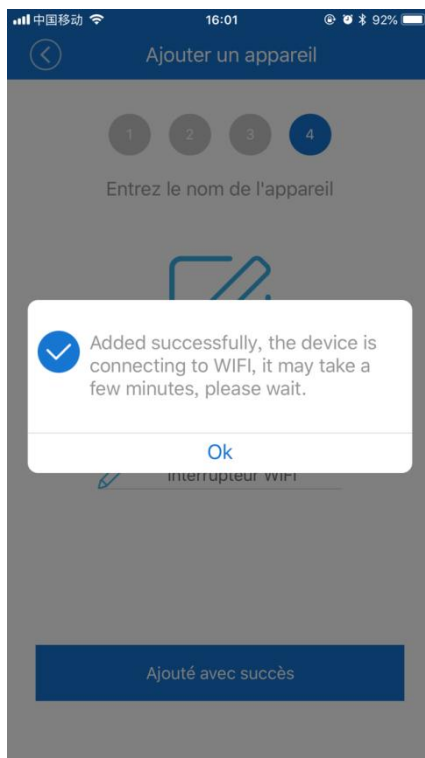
中国移动 16:01 92%

Ajouter un appareil

1 2 3 4

Entrez le nom de l'appareil

Added successfully, the device is connecting to WIFI, it may take a few minutes, please wait.

Ok

Interrupteur WIFI

Ajouté avec succès